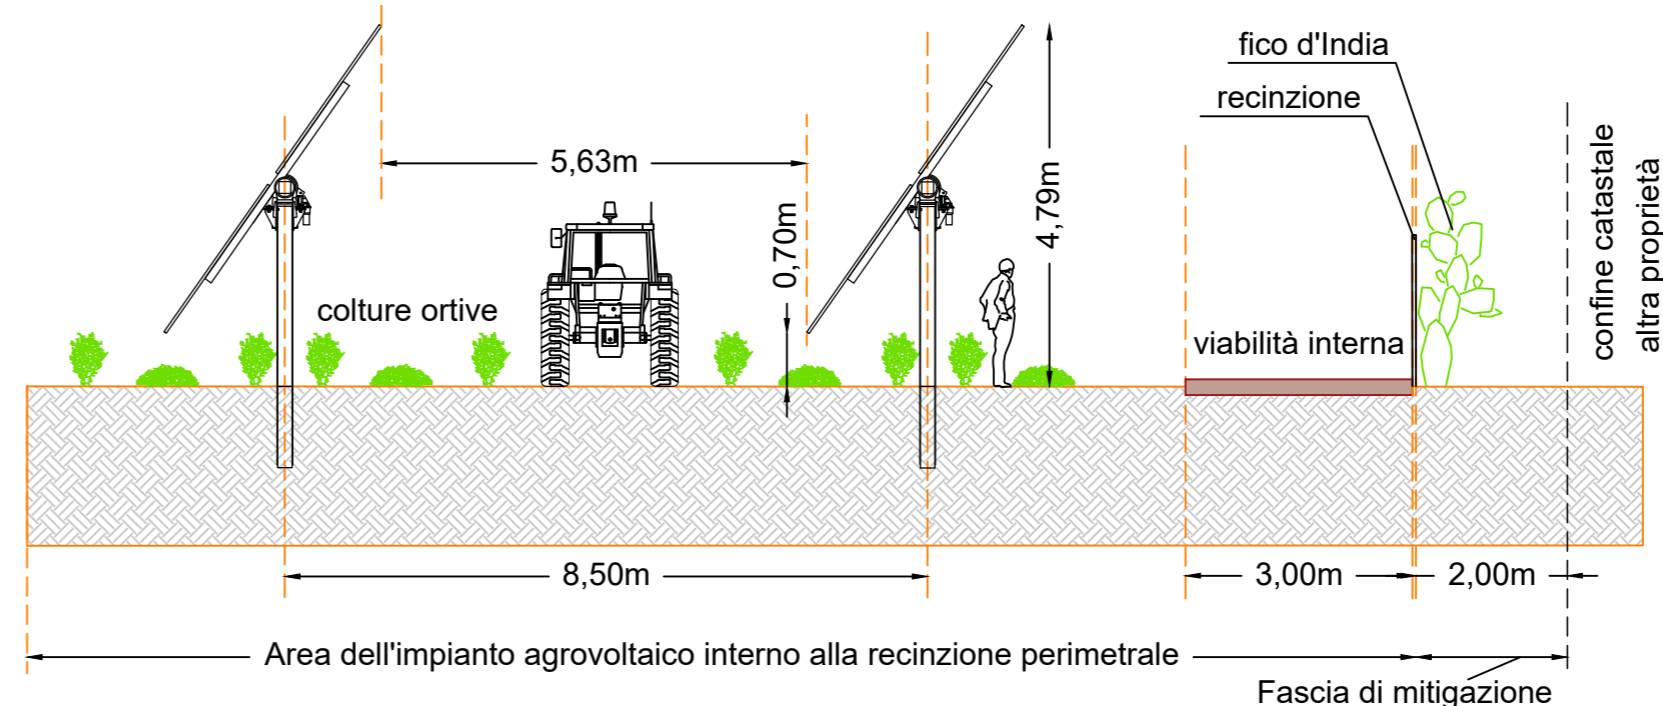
fico d'India

recinzione

5,63m

4,79m

0,70m

colture ortive

viabilità interna

confine catastale altra proprietà

8,50m

3,00m

2,00m

Area dell'impianto agrovoltaico interno alla recinzione perimetrale

Fascia di mitigazione